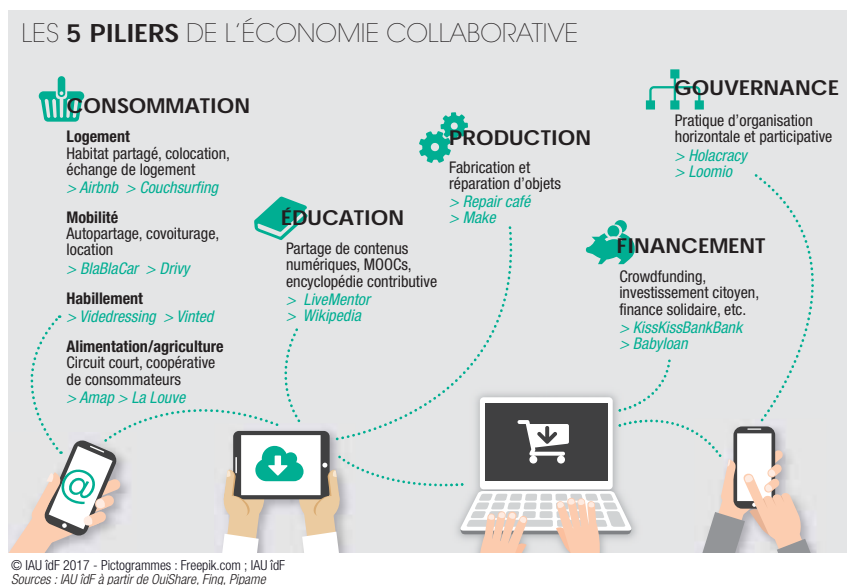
LES **5 PILIERS** DE L'ÉCONOMIE COLLABORATIVE

CONSOMMATION

**Logement**
Habitat partagé, colocation, échange de logement
> Airbnb > Couchsurfing

**Mobilité**
Autopartage, covoiturage, location
> BlaBlaCar > Drivy

**Habillement**
> Videdressing > Vinted

**Alimentation/agriculture**
Circuit court, coopérative de consommateurs
> Amap > La Louve

ÉDUCATION

Partage de contenus numériques, MOOCs, encyclopédie contributive
> LiveMentor
> Wikipedia

PRODUCTION

Fabrication et réparation d'objets
> Repair café
> Make

GOUVERNANCE

Pratique d'organisation horizontale et participative
> Holacracy
> Loomio

FINANCEMENT

Crowdfunding, investissement citoyen, finance solidaire, etc.
> KissKissBankBank
> Babyloan

@

© IAU îdF 2017 - Pictogrammes : Freepik.com ; IAU îdF
Sources : IAU îdF à partir de OuiShare, Fing, Pipame